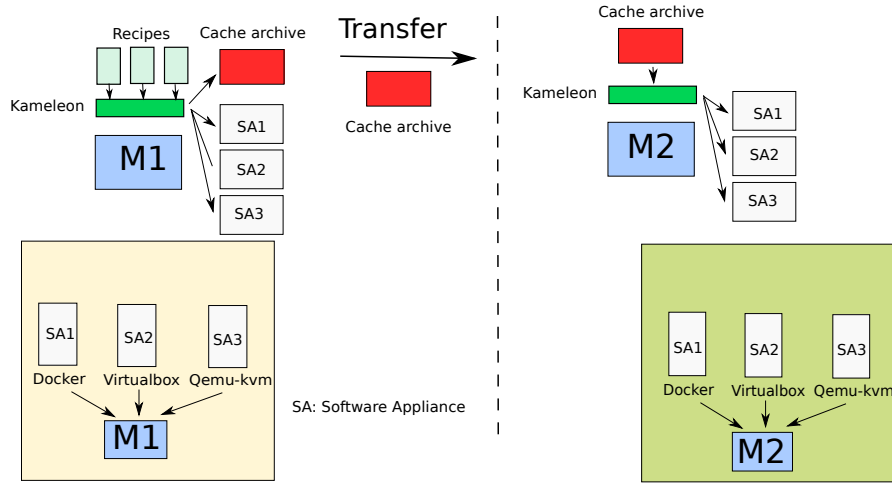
Recipes

Cache archive

Kameleon

SA1

SA2

SA3

M1

Transfer

Cache archive

SA1
Docker

SA2
Virtualbox

SA3
Qemu-kvm

M1

SA: Software Appliance

Cache archive

Kameleon

SA1

SA2

SA3

M2

SA1
Docker

SA2
Virtualbox

SA3
Qemu-kvm

M2